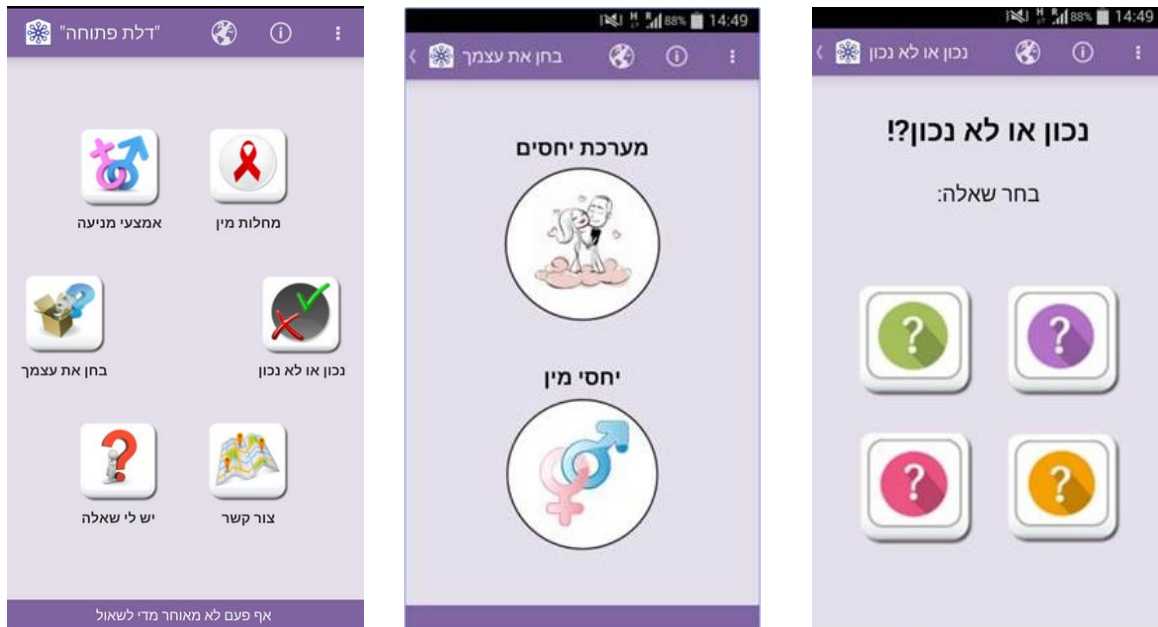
"דלת פתוחה"

מחלות מין
אמצעי מניעה
נכון או לא נכון
בחן את עצמך
צור קשר
יש לי שאלה

אף פעם לא מאוחר מדי לשאול

88% 14:49
בחן את עצמך

מערכת יחסים
יחסי מין

88% 14:49
נכון או לא נכון

נכון או לא נכון?!

בחר שאלה:

?
?
?
?